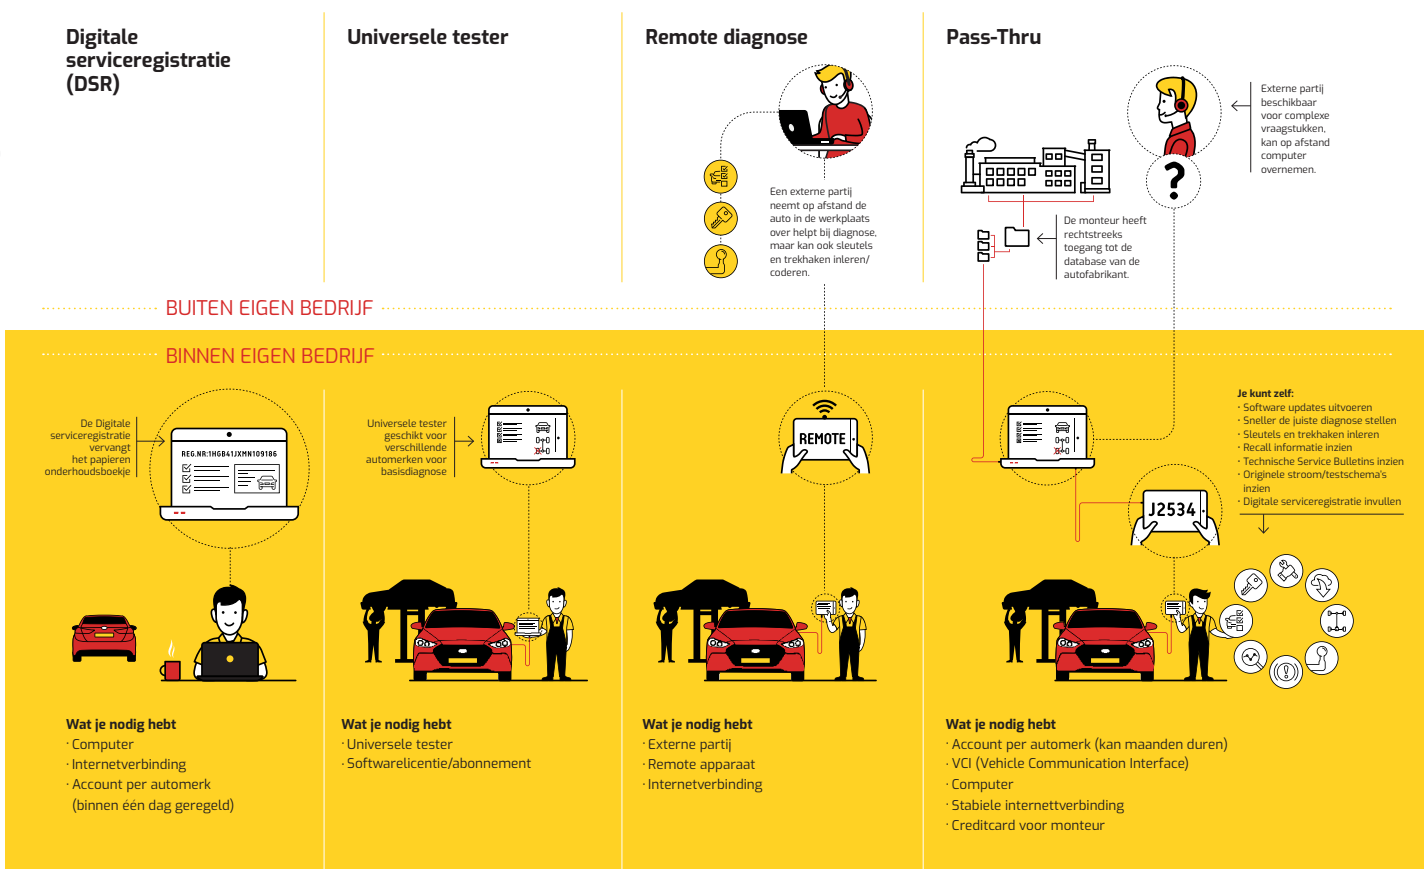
Digitale serviceregistratie (DSR)

Universele tester

Remote diagnose

Pass-Thru

Een externe partij neemt op afstand de auto in de werkplaats over helpt bij diagnose, maar kan ook sleutels en trekhaken inleren/ coderen.

Externe partij beschikbaar voor complexe vraagstukken, kan op afstand computer overnemen.

De monteur heeft rechtstreeks toegang tot de database van de autofabrikant.

BUITEN EIGEN BEDRIJF

BINNEN EIGEN BEDRIJF

De Digitale serviceregistratie vervangt het papieren onderhoudsboekje

REG.NR:1HGB41JXMN109186

Universele tester geschikt voor verschillende automerken voor basisdiagnose

REMOTE

J2534

Je kunt zelf:
· Software updates uitvoeren
· Sneller de juiste diagnose stellen
· Sleutels en trekhaken inleren
· Recall informatie inzien
· Technische Service Bulletins inzien
· Originele stroom/testschema's inzien
· Digitale serviceregistratie invullen

Wat je nodig hebt
· Computer
· Internetverbinding
· Account per automerk (binnen één dag geregeld)

Wat je nodig hebt
· Universele tester
· Softwarelicentie/abonnement

Wat je nodig hebt
· Externe partij
· Remote apparaat
· Internetverbinding

Wat je nodig hebt
· Account per automerk (kan maanden duren)
· VCI (Vehicle Communication Interface)
· Computer
· Stabiele internetverbinding
· Creditcard voor monteur